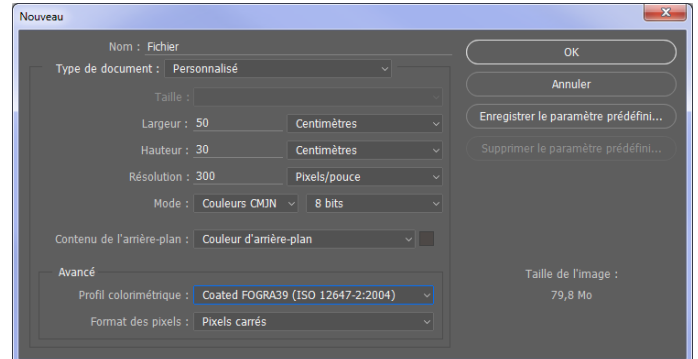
Nouveau

Nom : Fichier

Type de document : Personnalisé

Taille :

Largeur : 50 Centimètres

Hauteur : 30 Centimètres

Résolution : 300 Pixels/pouce

Mode : Couleurs CMJN 8 bits

Contenu de l'arrière-plan : Couleur d'arrière-plan

Avancé

Profil colorimétrique : Coated FOGRA39 (ISO 12647-2:2004)

Format des pixels : Pixels carrés

OK

Annuler

Enregistrer le paramètre prédéfini...

Supprimer le paramètre prédéfini...

Taille de l'image :

79,8 Mo